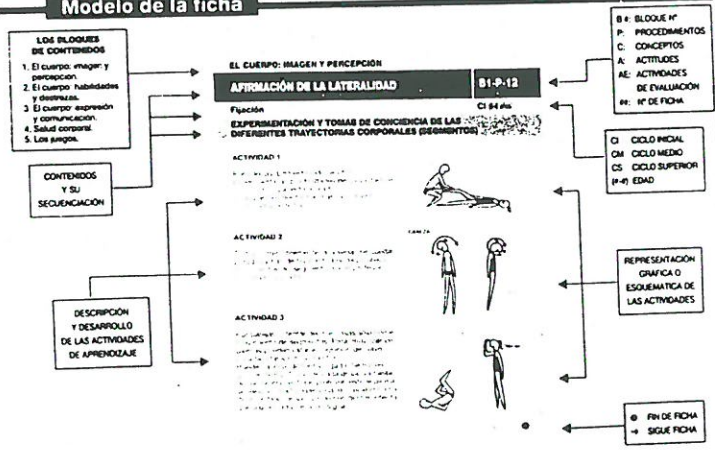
Modelo de la ficha

LOS BLOQUES DE CONTENIDOS
1. El cuerpo: imagen y percepción.
2. El cuerpo: habilidades y destrezas.
3. El cuerpo: expresión y comunicación.
4. Salud corporal.
5. Los juegos.

CONTENIDOS Y SU SECUENCIACIÓN

DESCRIPCIÓN Y DESARROLLO DE LAS ACTIVIDADES DE APRENDIZAJE

EL CUERPO: IMAGEN Y PERCEPCIÓN

AFIRMACIÓN DE LA LATERALIDAD

B1-P-12

Fijación

CI 6-8 años

EXPERIMENTACIÓN Y TOMAS DE CONCIENCIA DE LAS DIFERENTES TRAYECTORIAS CORPORALES (SEGMENTOS)

ACTIVIDAD 1

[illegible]

ACTIVIDAD 2

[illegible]

ACTIVIDAD 3

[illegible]

B #: BLOQUE Nº
P: PROCEDIMIENTOS
C: CONCEPTOS
A: ACTITUDES
AE: ACTIVIDADES DE EVALUACIÓN
##: Nº DE FICHA

CI CICLO INICIAL
CM CICLO MEDIO
CS CICLO SUPERIOR
(#-#) EDAD

REPRESENTACIÓN GRÁFICA O ESQUEMÁTICA DE LAS ACTIVIDADES

● FIN DE FICHA
→ SIGUE FICHA